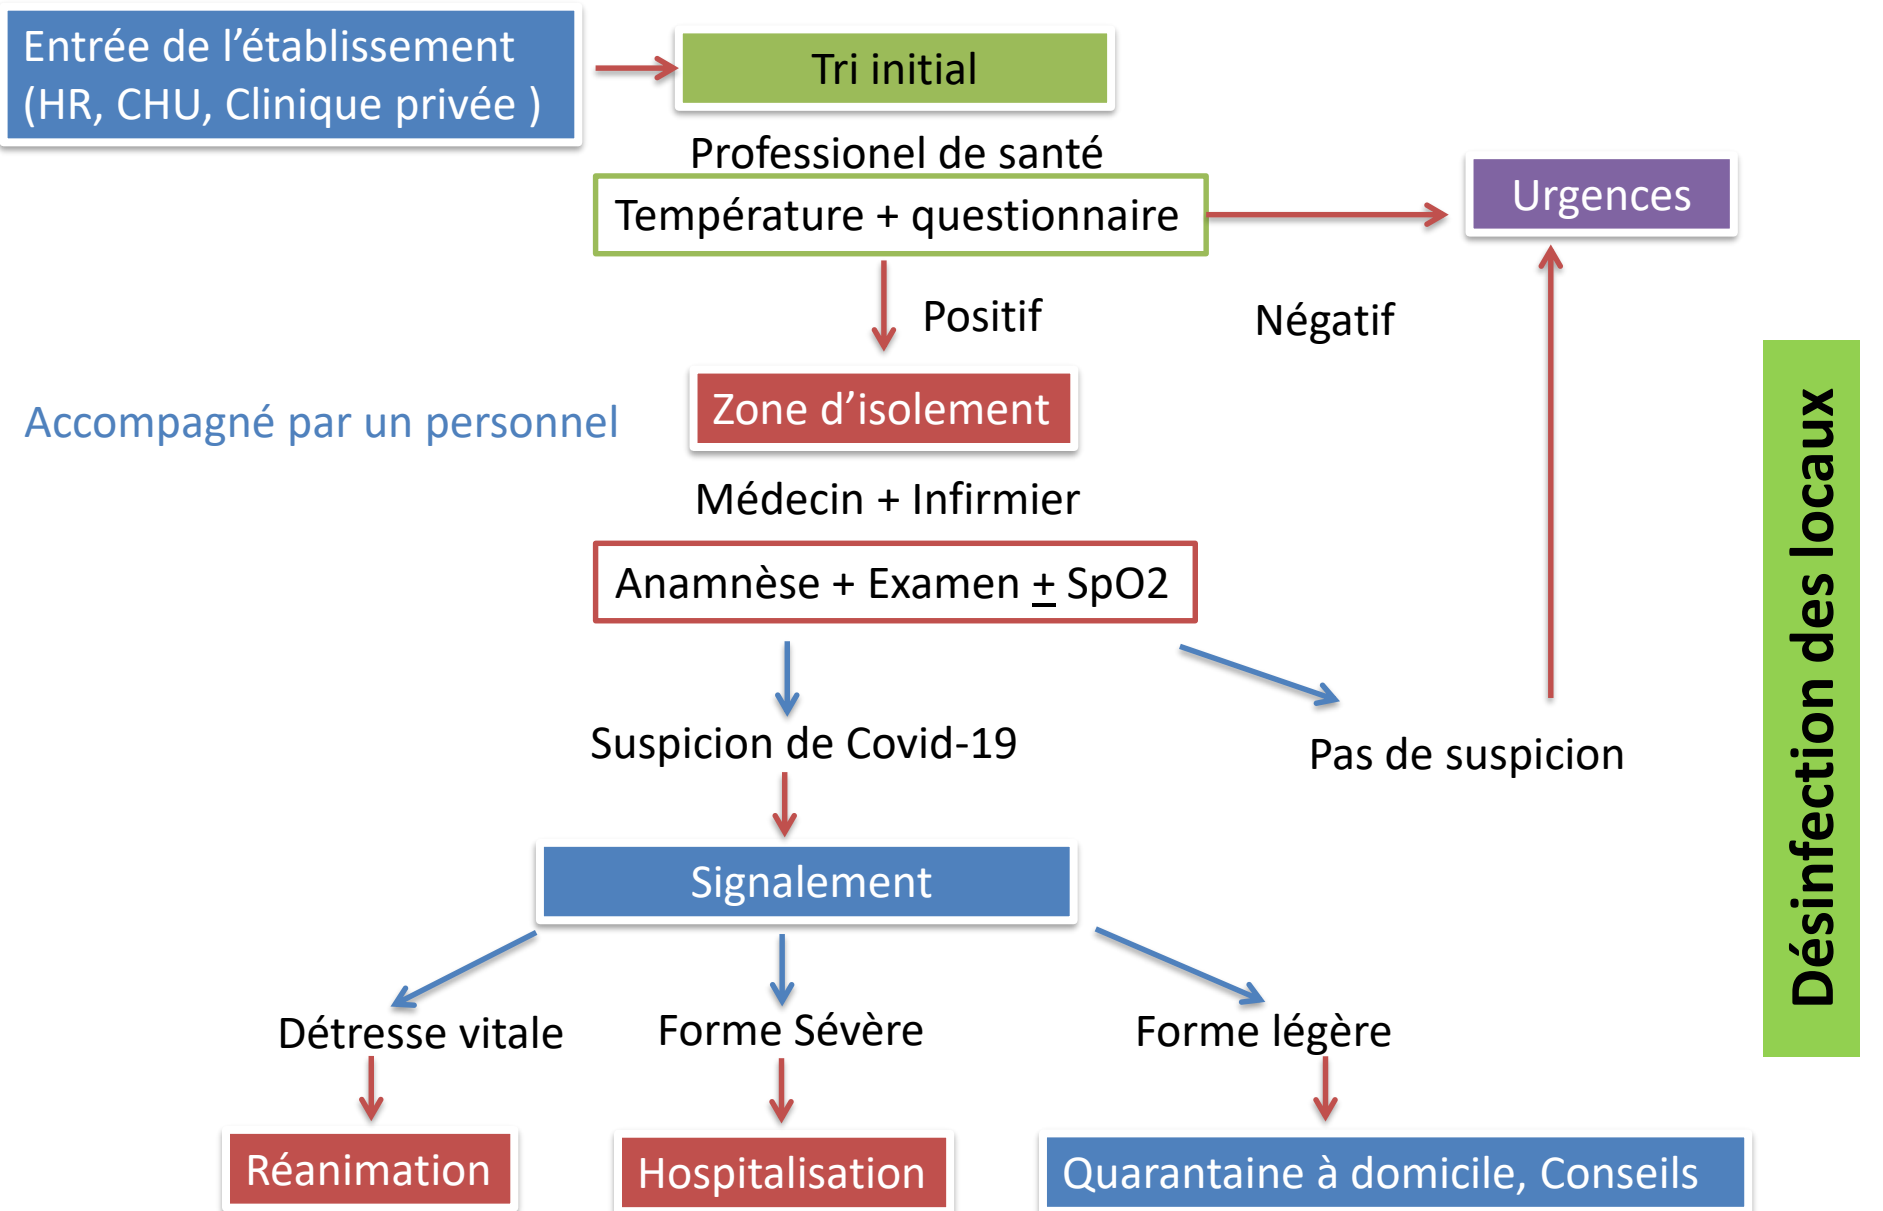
Entrée de l'établissement (HR, CHU, Clinique privée )

Tri initial

Professionel de santé

Température + questionnaire

Urgences

Positif

Négatif

Accompagné par un personnel

Zone d'isolement

Médecin + Infirmier

Anamnèse + Examen $\pm$ SpO2

Suspicion de Covid-19

Pas de suspicion

Désinfection des locaux

Signalement

Détresse vitale

Forme Sévère

Forme légère

Réanimation

Hospitalisation

Quarantaine à domicile, Conseils